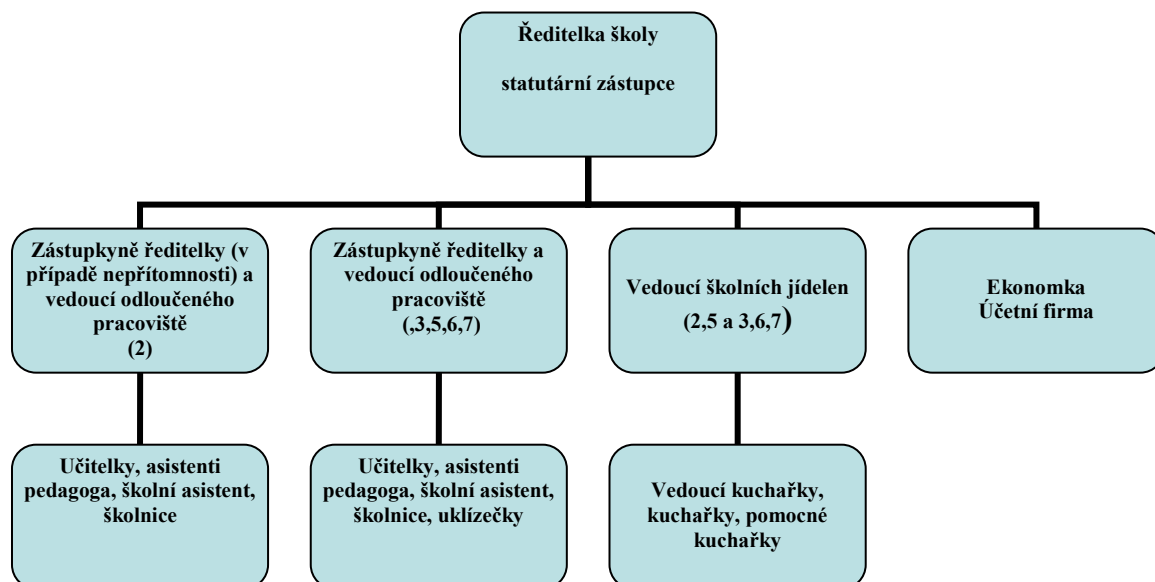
Ředitelka školy

statutární zástupce

Zástupkyně ředitelky (v případě nepřítomnosti) a vedoucí odloučeného pracoviště
(2)

Zástupkyně ředitelky a vedoucí odloučeného pracoviště
(,3,5,6,7)

Vedoucí školních jídelen
(2,5 a 3,6,7)

Ekonomka
Účetní firma

Učitelky, asistenti pedagoga, školní asistent, školnice

Učitelky, asistenti pedagoga, školní asistent, školnice, uklízečky

Vedoucí kuchařky, kuchařky, pomocné kuchařky